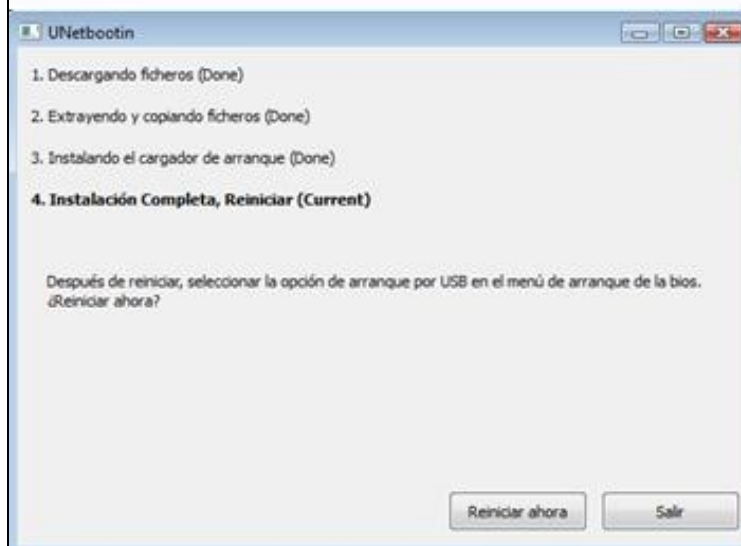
UNetbootin

1. Descargando ficheros (Done)

2. Extrayendo y copiando ficheros (Done)

3. Instalando el cargador de arranque (Done)

4. Instalación Completa, Reiniciar (Current)

Después de reiniciar, seleccionar la opción de arranque por USB en el menú de arranque de la bios. ¿Reiniciar ahora?

Reiniciar ahora

Salir